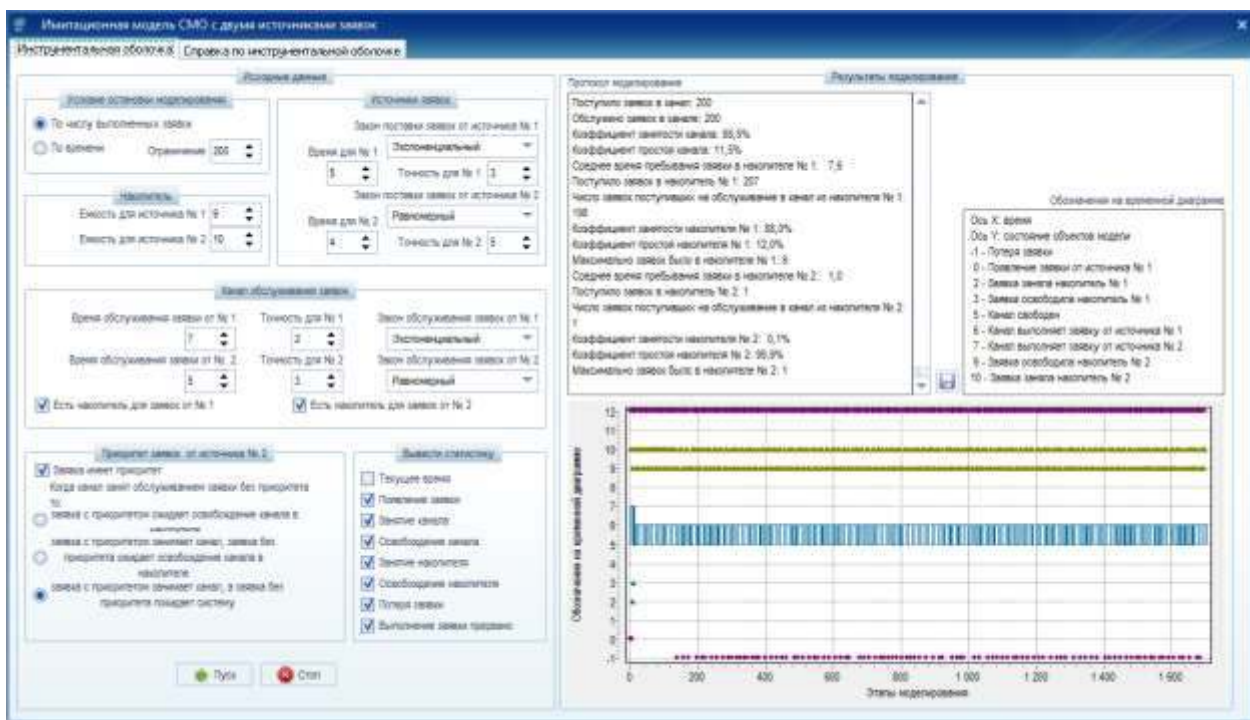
Имитационная модель СМО с двумя источниками заявок

Инструментальная оболочка | Справка по инструментальной оболочке

Исходные данные

Условие остановки моделирования
По числу выполненных заявок
По времени
Ограничение 200

Накопитель
Емкость для источника № 1 8
Емкость для источника № 2 10

Источники заявок
Закон поступления заявок от источника № 1
Время для № 1 Экспоненциальный
5 Точность для № 1 3
Закон поступления заявок от источника № 2
Время для № 2 Равномерный
4 Точность для № 2 5

Канал обслуживания заявок
Время обслуживания заявки от № 1 7
Точность для № 1 2
Закон обслуживания заявок от № 1 Экспоненциальный
Время обслуживания заявки от № 2 5
Точность для № 2 1
Закон обслуживания заявок от № 2 Равномерный
Есть накопитель для заявок от № 1
Есть накопитель для заявок от № 2

Приоритет заявок от источника № 2
Заявка имеет приоритет
Когда канал занят обслуживанием заявки без приоритета то:
заявка с приоритетом ожидает освобождения канала в накопителе
заявка с приоритетом занимает канал, заявка без приоритета ожидает освобождения канала в накопителе
заявка с приоритетом занимает канал, а заявка без приоритета покидает систему

Вывести статистику
Текущее время
Появление заявки
Занятие канала
Освобождение канала
Занятие накопителя
Освобождение накопителя
Потеря заявки
Выполнение заявки прервано

Пуск
Стоп

Результаты моделирования
Протокол моделирования
Поступило заявок в канал: 200
Обслужено заявок в канале: 200
Коэффициент занятости канала: 88,5%
Коэффициент простоя канала: 11,5%
Среднее время пребывания заявки в накопителе № 1: 7,6
Поступило заявок в накопитель № 1: 207
Число заявок поступивших на обслуживание в канал из накопителя № 1: 198
Коэффициент занятости накопителя № 1: 88,0%
Коэффициент простоя накопителя № 1: 12,0%
Максимально заявок было в накопителе № 1: 8
Среднее время пребывания заявки в накопителе № 2: 1,0
Поступило заявок в накопитель № 2: 1
Число заявок поступивших на обслуживание в канал из накопителя № 2: 1
Коэффициент занятости накопителя № 2: 0,1%
Коэффициент простоя накопителя № 2: 99,9%
Максимально заявок было в накопителе № 2: 1

Обозначения на временной диаграмме
Ось X: время
Ось Y: состояние объектов модели
-1 - Потеря заявки
0 - Появление заявки от источника № 1
2 - Заявка заняла накопитель № 1
3 - Заявка освободила накопитель № 1
5 - Канал свободен
6 - Канал выполняет заявку от источника № 1
7 - Канал выполняет заявку от источника № 2
9 - Заявка освободила накопитель № 2
10 - Заявка заняла накопитель № 2

Обозначения на временной диаграмме
12 11 10 9 8 7 6 5 4 3 2 1 0 -1
0 200 400 600 800 1 000 1 200 1 400 1 600
Этапы моделирования